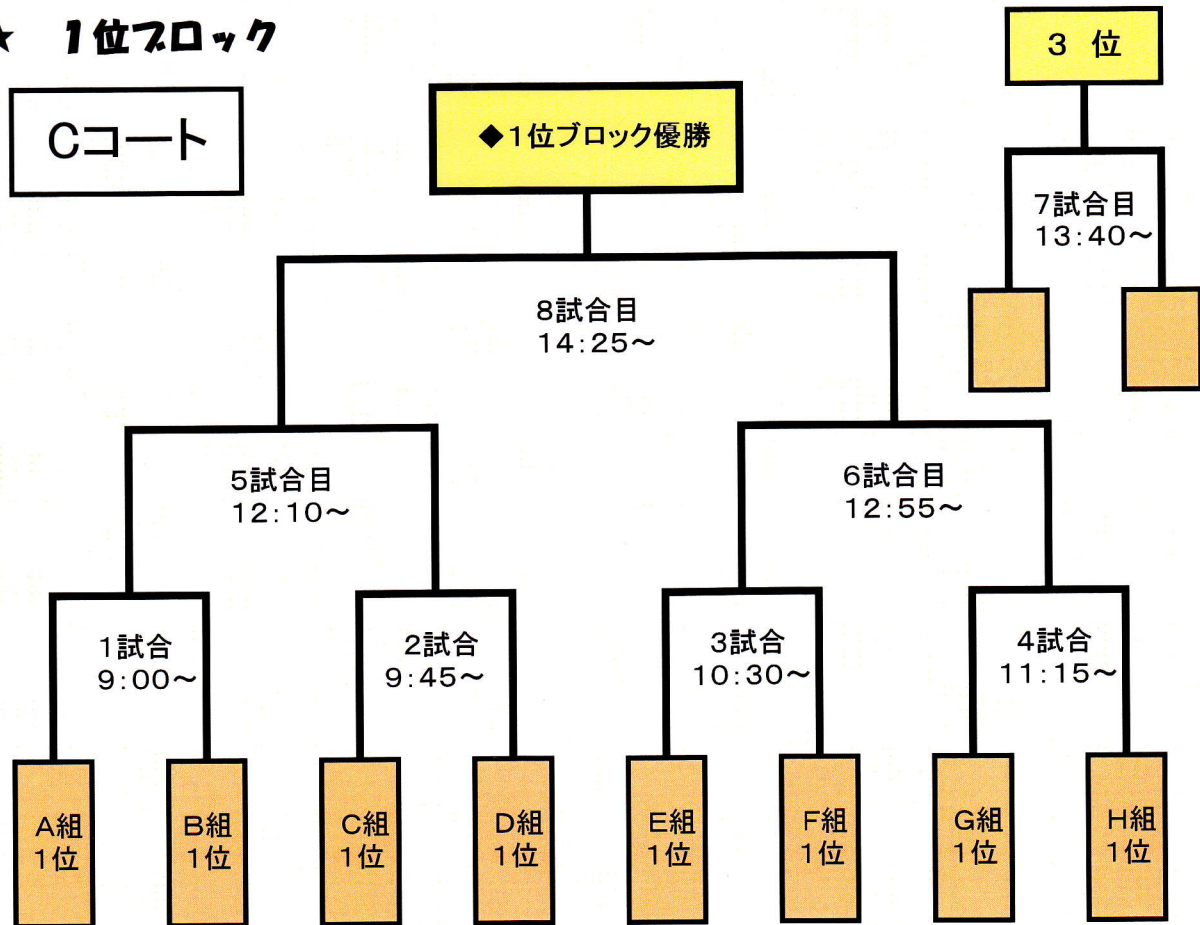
★ 1位ブロック

Cコート

◆1位ブロック優勝

3 位

7試合目
13:40～

8試合目
14:25～

5試合目
12:10～

6試合目
12:55～

1試合
9:00～

2試合
9:45～

3試合
10:30～

4試合
11:15～

A組
1位

B組
1位

C組
1位

D組
1位

E組
1位

F組
1位

G組
1位

H組
1位